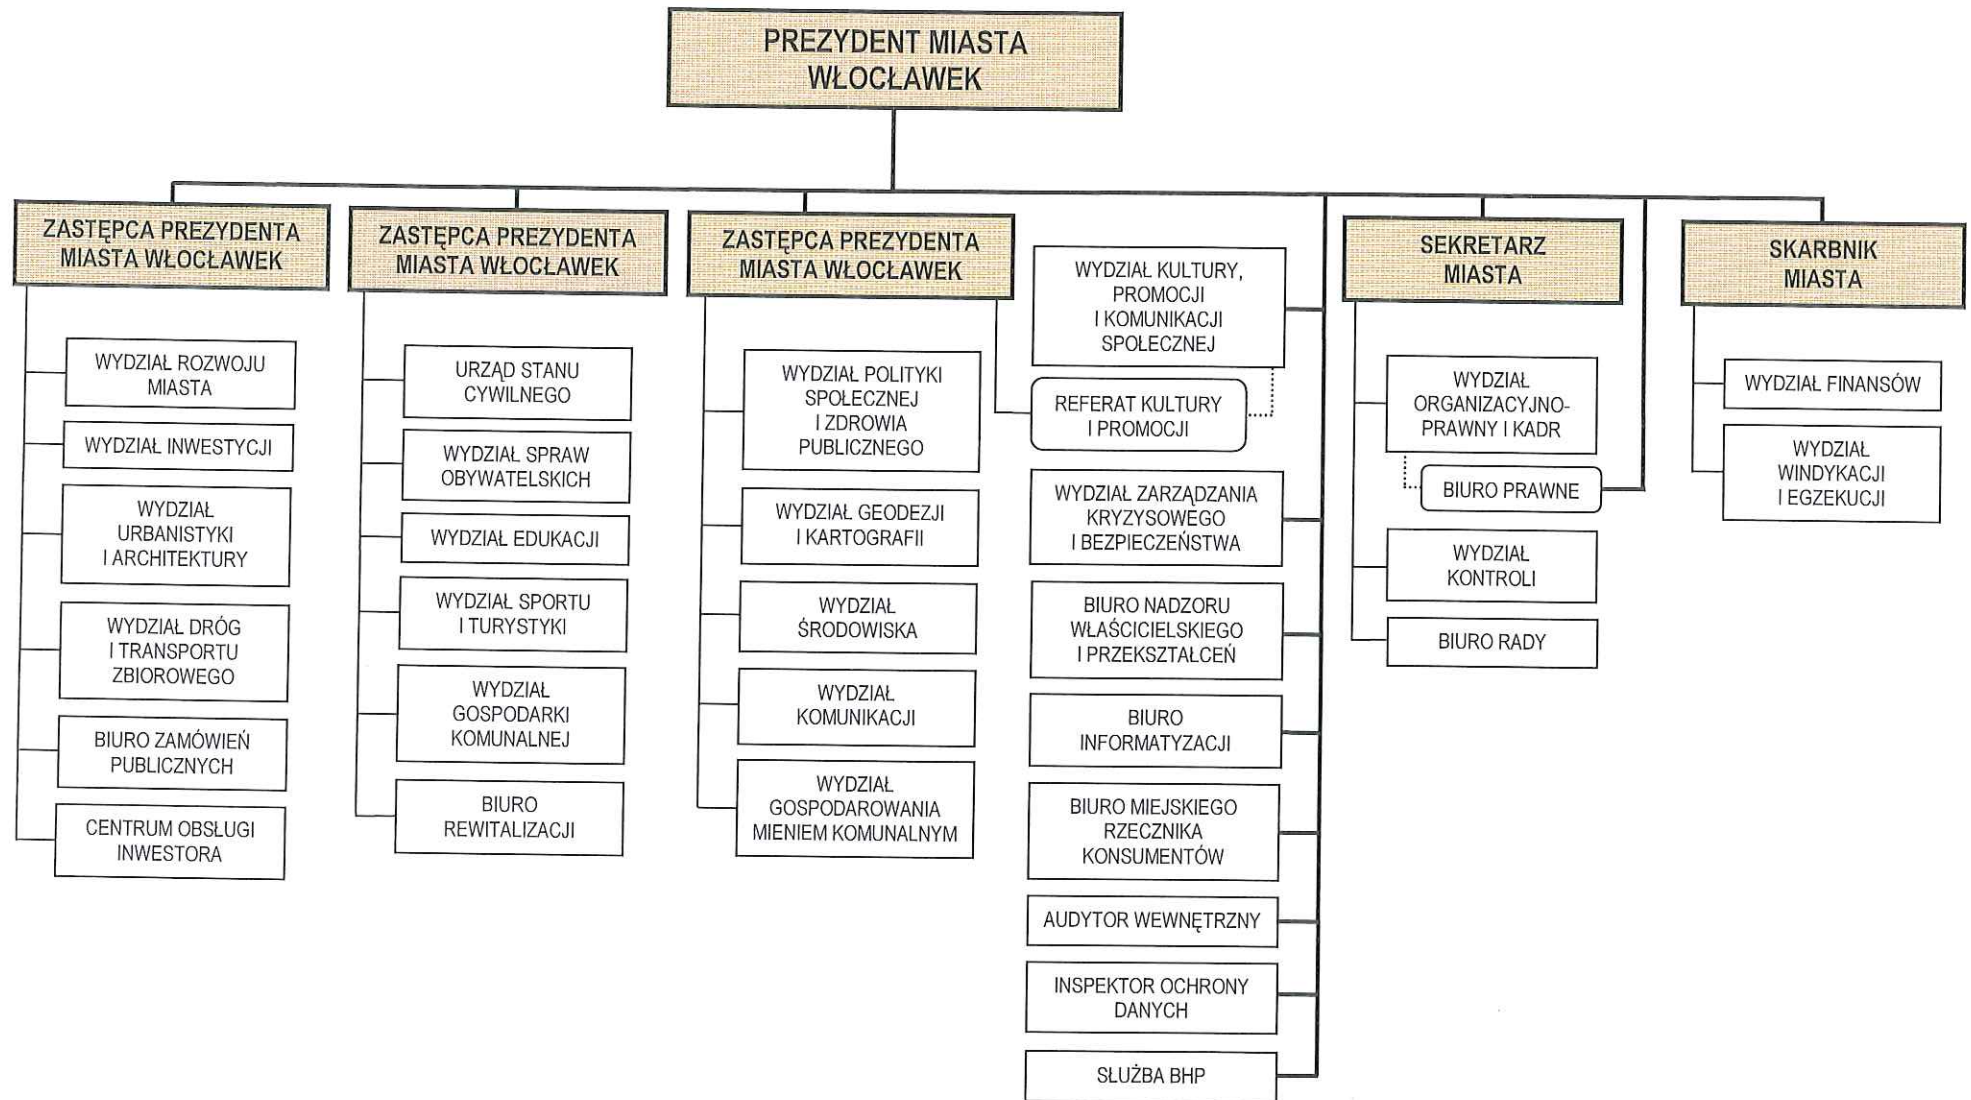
PREZYDENT MIASTA WŁOCŁAWEK

ZASTĘPCA PREZYDENTA MIASTA WŁOCŁAWEK

WYDZIAŁ ROZWOJU MIASTA

WYDZIAŁ INWESTYCJI

WYDZIAŁ URBANISTYKI I ARCHITEKTURY

WYDZIAŁ DRÓG I TRANSPORTU ZBIOROWEGO

BIURO ZAMÓWIEŃ PUBLICZNYCH

CENTRUM OBSŁUGI INWESTORA

ZASTĘPCA PREZYDENTA MIASTA WŁOCŁAWEK

URZĄD STANU CYWILNEGO

WYDZIAŁ SPRAW OBYWATELSKICH

WYDZIAŁ EDUKACJI

WYDZIAŁ SPORTU I TURYSTYKI

WYDZIAŁ GOSPODARKI KOMUNALNEJ

BIURO REWITALIZACJI

ZASTĘPCA PREZYDENTA MIASTA WŁOCŁAWEK

WYDZIAŁ POLITYKI SPOŁECZNEJ I ZDROWIA PUBLICZNEGO

WYDZIAŁ GEODEZJI I KARTOGRAFII

WYDZIAŁ ŚRODOWISKA

WYDZIAŁ KOMUNIKACJI

WYDZIAŁ GOSPODAROWANIA MIENIEM KOMUNALNYM

WYDZIAŁ KULTURY, PROMOCJI I KOMUNIKACJI SPOŁECZNEJ

REFERAT KULTURY I PROMOCJI

WYDZIAŁ ZARZĄDZANIA KRYZYSOWEGO I BEZPIECZEŃSTWA

BIURO NADZORU WŁAŚCICIELSKIEGO I PRZEKSZTAŁCEŃ

BIURO INFORMATYZACJI

BIURO MIEJSKIEGO RZECZNIKA KONSUMENTÓW

AUDYTOR WEWNĘTRZNY

INSPEKTOR OCHRONY DANYCH

SŁUŻBA BHP

SEKRETARZ MIASTA

WYDZIAŁ ORGANIZACYJNO-PRAWNY I KADR

BIURO PRAWNE

WYDZIAŁ KONTROLI

BIURO RADY

SKARBNIK MIASTA

WYDZIAŁ FINANSÓW

WYDZIAŁ WINDYKACJI I EGZEKUCJI